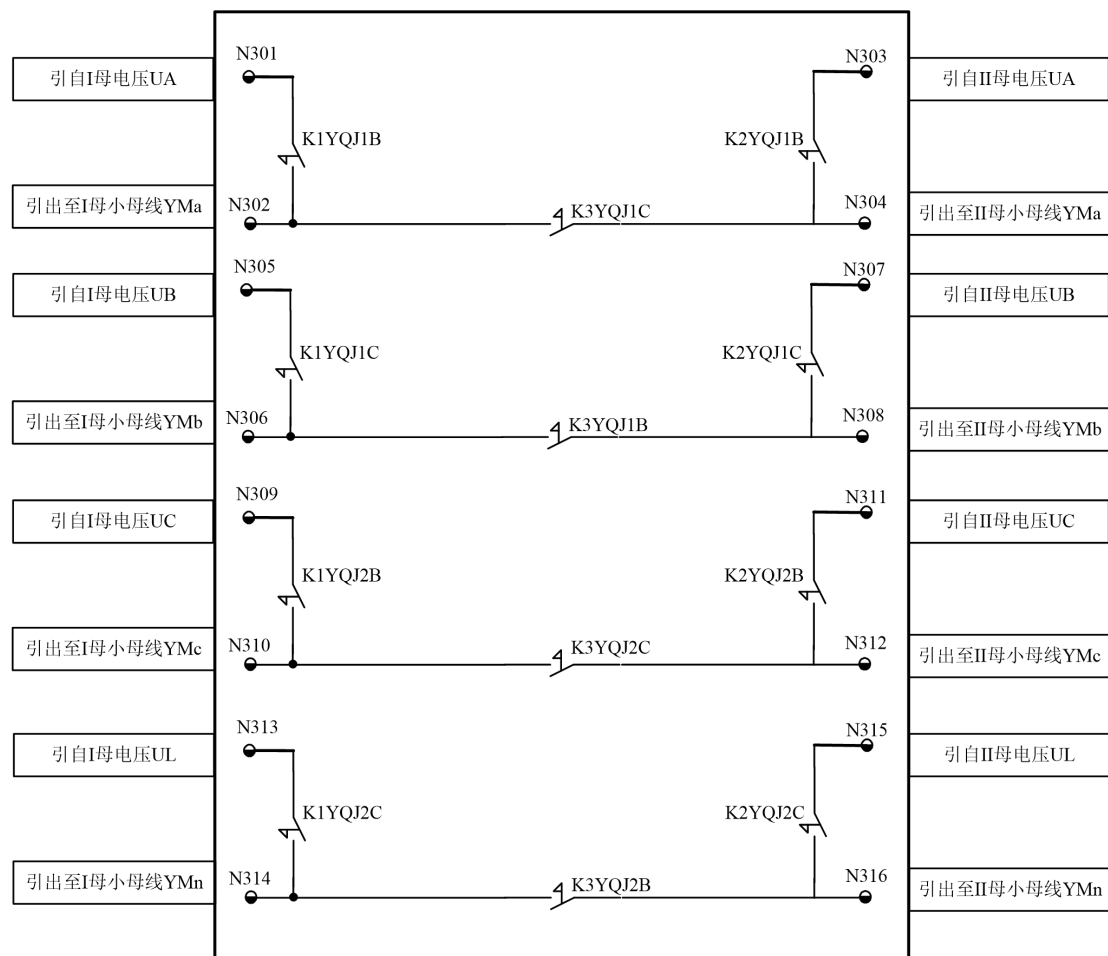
引自I母电压UA
N301
N303
引自II母电压UA
K1YQJ1B
K2YQJ1B
引出至I母小母线YMa
N302
K3YQJ1C
N304
引出至II母小母线YMa
N305
N307
引自I母电压UB
引自II母电压UB
K1YQJ1C
K2YQJ1C
引出至I母小母线YMb
N306
K3YQJ1B
N308
引出至II母小母线YMb
N309
N311
引自I母电压UC
引自II母电压UC
K1YQJ2B
K2YQJ2B
引出至I母小母线YMc
N310
K3YQJ2C
N312
引出至II母小母线YMc
N313
N315
引自I母电压UL
引自II母电压UL
K1YQJ2C
K2YQJ2C
引出至I母小母线YMn
N314
K3YQJ2B
N316
引出至II母小母线YMn